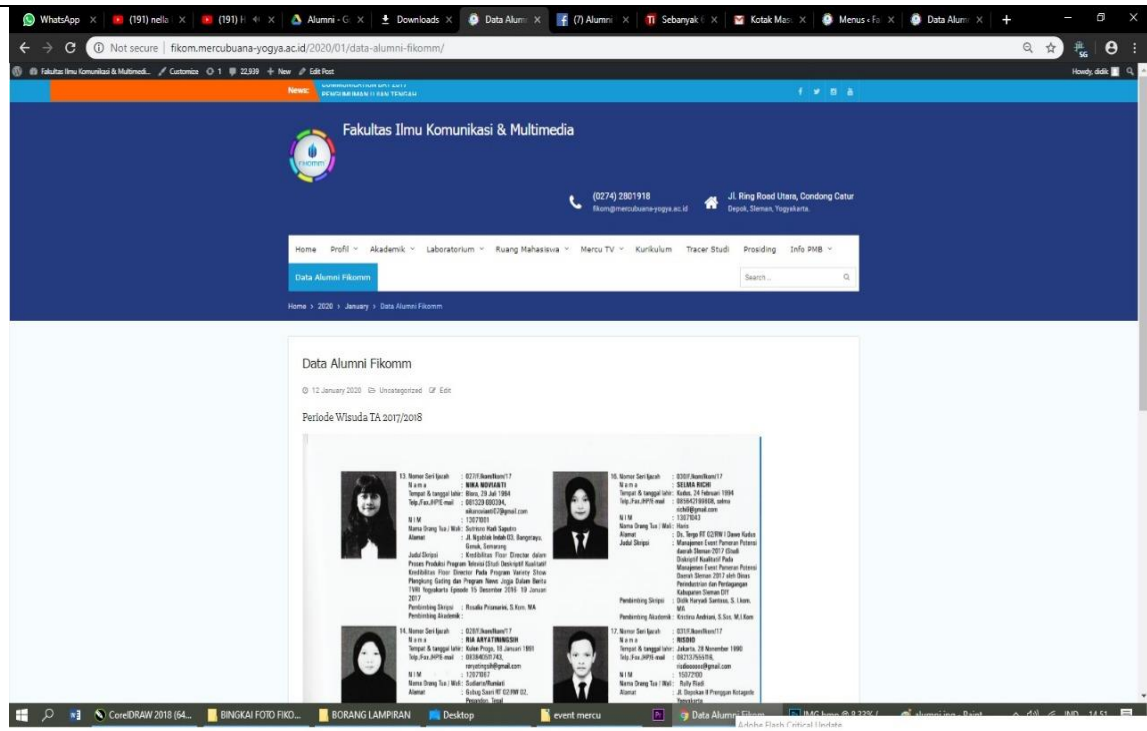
WhatsApp × (191) nella × (191) H × Alumni - G × Downloads × Data Alum × (7) Alumni × Sebanyak × Kotak Mas × Menus ‹ Fa × Data Alum ×

Not secure | fikom.mercubuana-yogya.ac.id/2020/01/data-alumni-fikomm/

Fakultas Ilmu Komunikasi & Multimedi... Customize 1 22,939 + New Edit Post Howdy, didik

News: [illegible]

Fakultas Ilmu Komunikasi & Multimedia

FIKOMM

(0274) 2801918
fikom@mercubuana-yogya.ac.id

Jl. Ring Road Utara, Condong Catur
Depok, Sleman, Yogyakarta.

Home Profil Akademik Laboratorium Ruang Mahasiswa Mercu TV Kurikulum Tracer Studi Prosiding Info PMB

Data Alumni Fikomm

Search...

Home › 2020 › January › Data Alumni Fikomm

Data Alumni Fikomm

12 January 2020 Uncategorized Edit

Periode Wisuda TA 2017/2018

13. Nomor Seri Ijazah : 027/FJkom/Ikom/17
Nama : NIKA NOVIANTI
Tempat & tanggal lahir : Blora, 29 Juli 1994
Telp./Fax./HP/E-mail : 081329 080394, nikanovianti27@gmail.com
NIM : 13071001
Nama Orang Tua / Wali : Sutrisno Hadi Saputro
Alamat : Jl. Ngablak Indah 03, Bangetayu, Genuk, Semarang
Judul Skripsi : Kredibilitas Floor Director dalam Proses Produksi Program Televisi (Studi Deskriptif Kualitatif Kredibilitas Floor Director Pada Program Variety Show Plengkung Gading dan Program News Jogja Dalam Berita TVRI Yogyakarta Episode 15 Desember 2016- 19 Januari 2017
Pembimbing Skripsi : Rosalia Prismarini, S.Kom. MA
Pembimbing Akademik :

16. Nomor Seri Ijazah : 030/FJkom/Ikom/17
Nama : SELMA RICHI
Tempat & tanggal lahir : Kudus, 24 Februari 1994
Telp./Fax./HP/E-mail : 085642180608, selma richi@gmail.com
NIM : 13071043
Nama Orang Tua / Wali : Hana
Alamat : Ds. Tergo RT 02/RW I Dawe Kudus
Judul Skripsi : Manajemen Event Pameran Potensi daerah Sleman 2017 (Studi Diskriptif Kualitatif Pada Manajemen Event Pameran Potensi Daerah Sleman 2017 oleh Dinas Perindustrian dan Perdagangan Kabupaten Sleman DIY
Pembimbing Skripsi : Didik Haryadi Santoso, S. I.kom. MA
Pembimbing Akademik : Kristina Andriani, S.Sos. M.I.Kom

14. Nomor Seri Ijazah : 028/FJkom/Ikom/17
Nama : RIA ARYATININGSIH
Tempat & tanggal lahir : Kulon Progo, 18 Januari 1991
Telp./Fax./HP/E-mail : 083804051743, raryatingsih@gmail.com
NIM : 12071067
Nama Orang Tua / Wali : Sudarno/Rumiati
Alamat : Gulung Sawit RT 02/RW 02, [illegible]

17. Nomor Seri Ijazah : 031/FJkom/Ikom/17
Nama : RISDIO
Tempat & tanggal lahir : Jakarta, 28 November 1990
Telp./Fax./HP/E-mail : 082137555916, risdiooooo@gmail.com
NIM : 15072100
Nama Orang Tua / Wali : Rully Riadi
Alamat : Jl. Depokan II Prenggan Kotagede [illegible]

CorelDRAW 2018 (64... BINGKAI FOTO FIKO... BORANG LAMPIRAN Desktop event mercu Data Alumni Fikom... IMG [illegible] alumni.jpg - Paint IND 14.51
Adobe Flash Critical Update